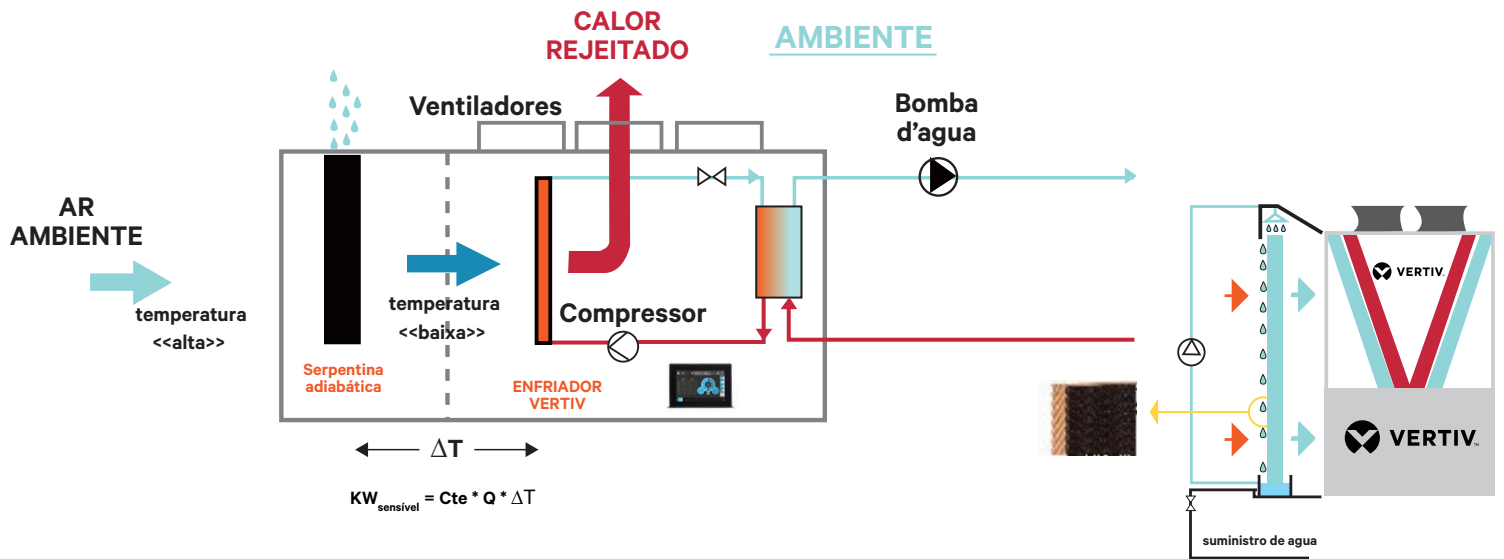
CALOR REJEITADO

AMBIENTE

Ventiladores

Bomba d’agua

AR AMBIENTE

temperatura <<alta>>

temperatura <<baixa>>

Compressor

Serpentina adiabática

ENFRIADOR VERTIV

VERTIV

VERTIV

$\Delta$T

$KW_{sensível}$ = Cte * Q * $\Delta$T

suministro de agua